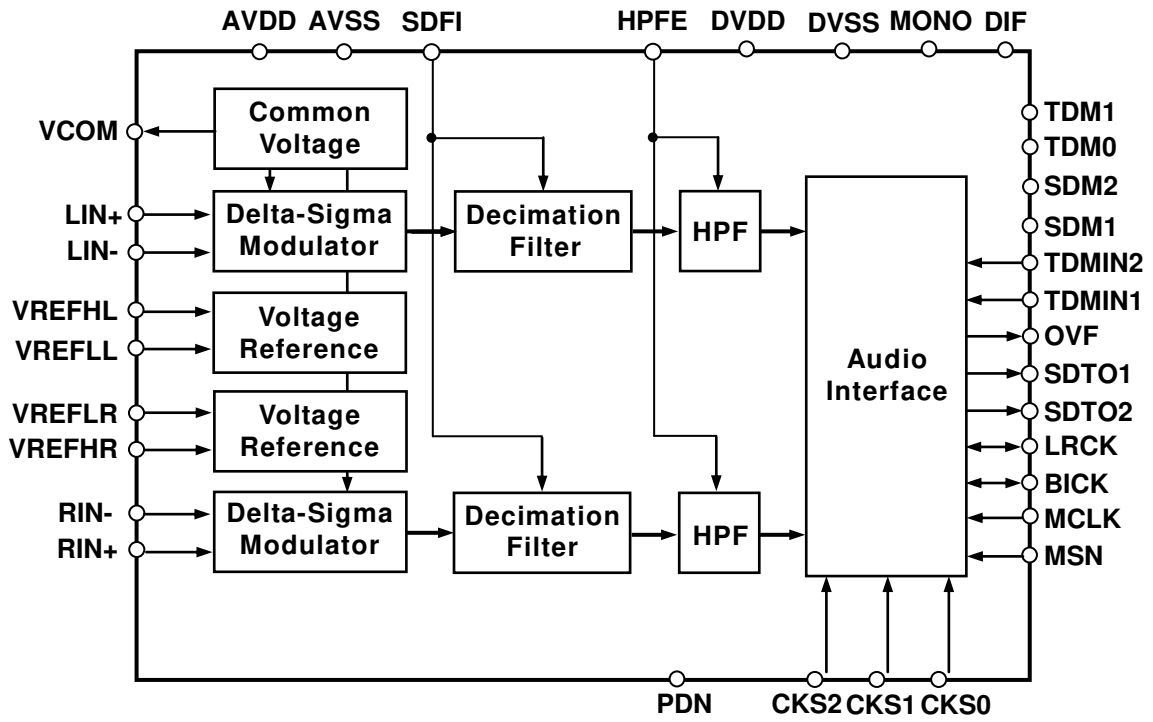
AVDD AVSS SDFI HPFE DVDD DVSS MONO DIF

VCOM
LIN+
LIN-
VREFHL
VREFLL
VREFLR
VREFHR
RIN-
RIN+

Common Voltage

Delta-Sigma Modulator

Voltage Reference

Voltage Reference

Delta-Sigma Modulator

Decimation Filter

Decimation Filter

HPF

HPF

Audio Interface

TDM1
TDM0
SDM2
SDM1
TDMIN2
TDMIN1
OVF
SDTO1
SDTO2
LRCK
BICK
MCLK
MSN

PDN CKS2 CKS1 CKS0